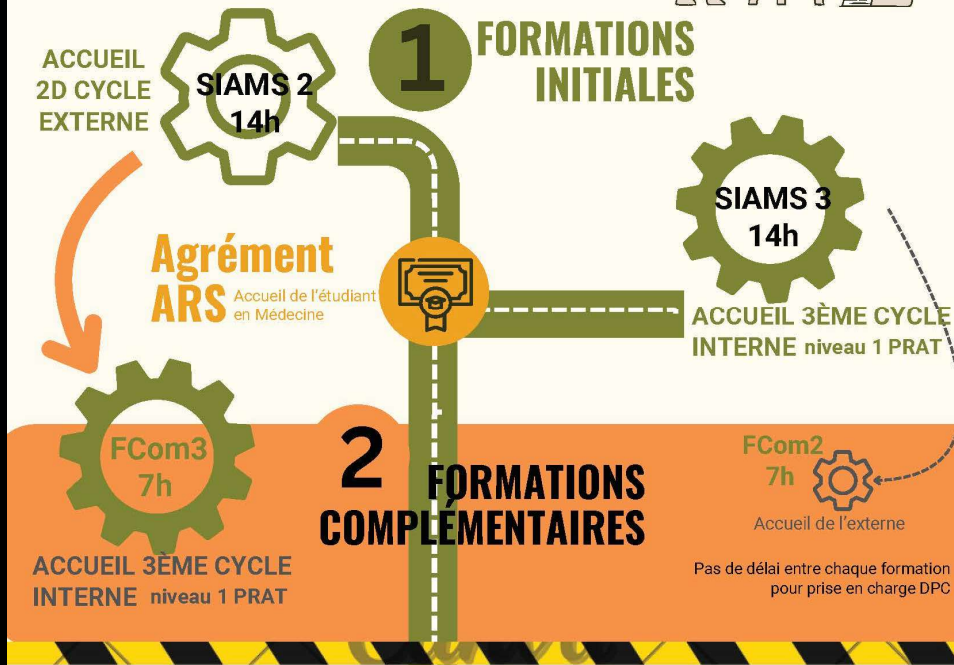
1 FORMATIONS INITIALES

ACCUEIL 2D CYCLE EXTERNE

SIAMS 2 14h

SIAMS 3 14h

Agrément ARS Accueil de l'étudiant en Médecine

ACCUEIL 3ÈME CYCLE INTERNE niveau 1 PRAT

FCom3 7h

2 FORMATIONS COMPLÉMENTAIRES

FCom2 7h

Accueil de l'externe

ACCUEIL 3ÈME CYCLE INTERNE niveau 1 PRAT

Pas de délai entre chaque formation pour prise en charge DPC